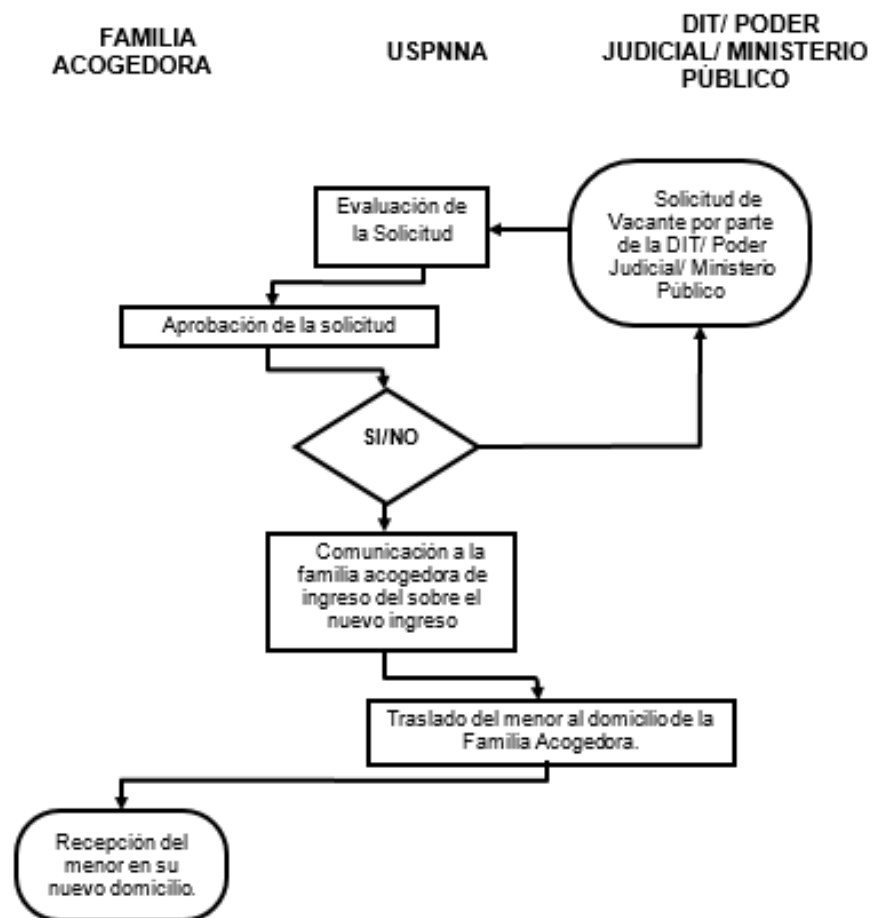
FAMILIA ACOGEDORA

USPNNA

DIT/ PODER JUDICIAL/ MINISTERIO PÚBLICO

Solicitud de Vacante por parte de la DIT/ Poder Judicial/ Ministerio Público

Evaluación de la Solicitud

Aprobación de la solicitud

SI/NO

Comunicación a la familia acogedora de ingreso del sobre el nuevo ingreso

Traslado del menor al domicilio de la Familia Acogedora.

Recepción del menor en su nuevo domicilio.